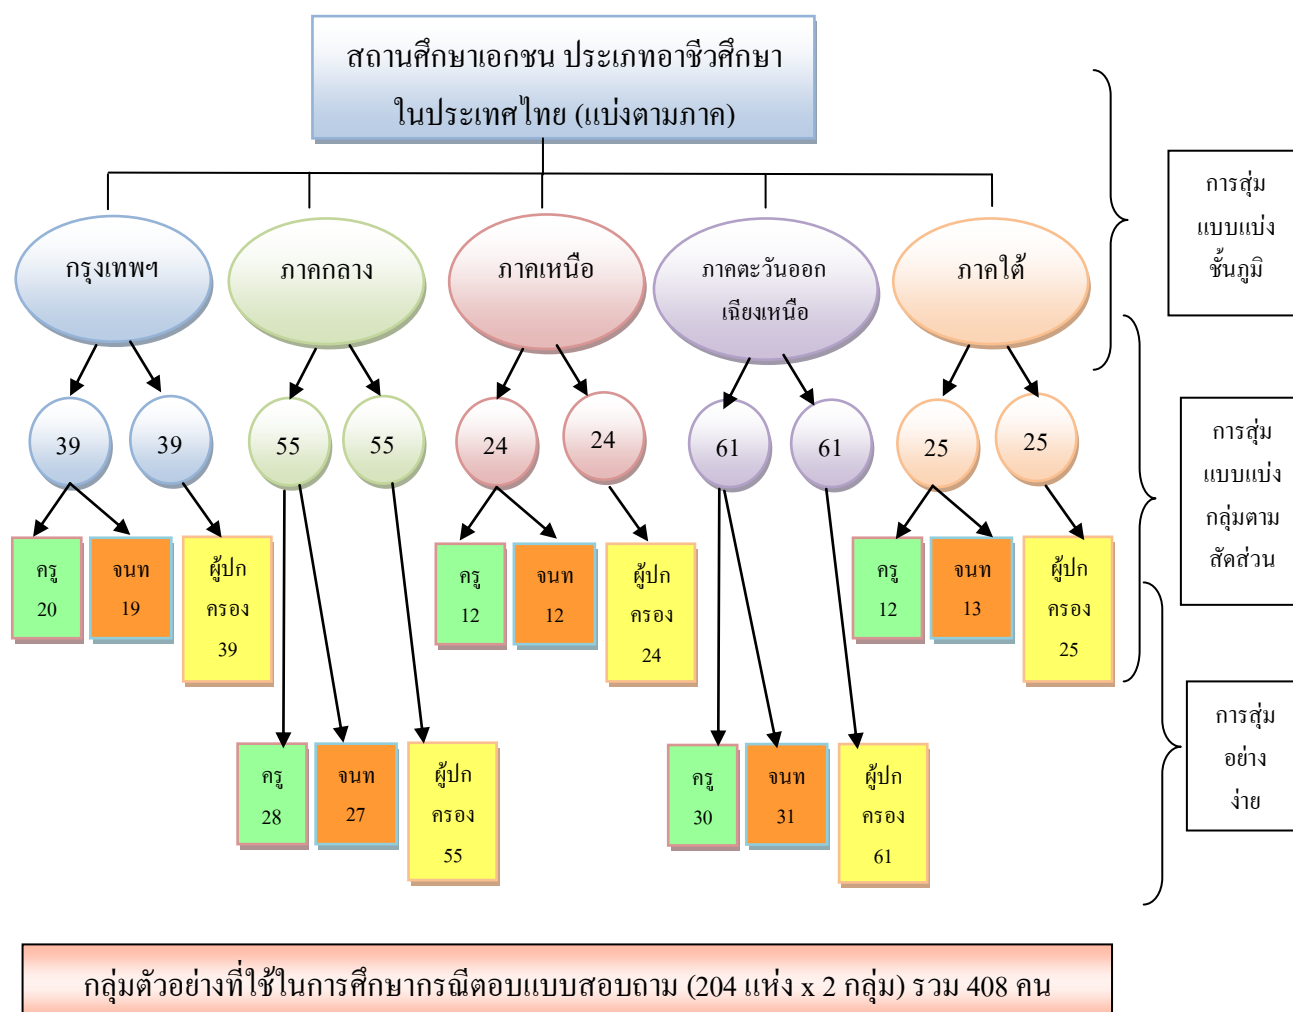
สถานศึกษาเอกชน ประเภทอาชีวศึกษา ในประเทศไทย (แบ่งตามภาค)

การสุ่มแบบแบ่งชั้นภูมิ

กรุงเทพฯ

ภาคกลาง

ภาคเหนือ

ภาคตะวันออกเฉียงเหนือ

ภาคใต้

การสุ่มแบบแบ่งกลุ่มตามสัดส่วน

39 39

55 55

24 24

61 61

25 25

ครู 20

จนท 19

ผู้ปกครอง 39

ครู 12

จนท 12

ผู้ปกครอง 24

ครู 12

จนท 13

ผู้ปกครอง 25

การสุ่มอย่างง่าย

ครู 28

จนท 27

ผู้ปกครอง 55

ครู 30

จนท 31

ผู้ปกครอง 61

กลุ่มตัวอย่างที่ใช้ในการศึกษากรณีตอบแบบสอบถาม (204 แห่ง x 2 กลุ่ม) รวม 408 คน